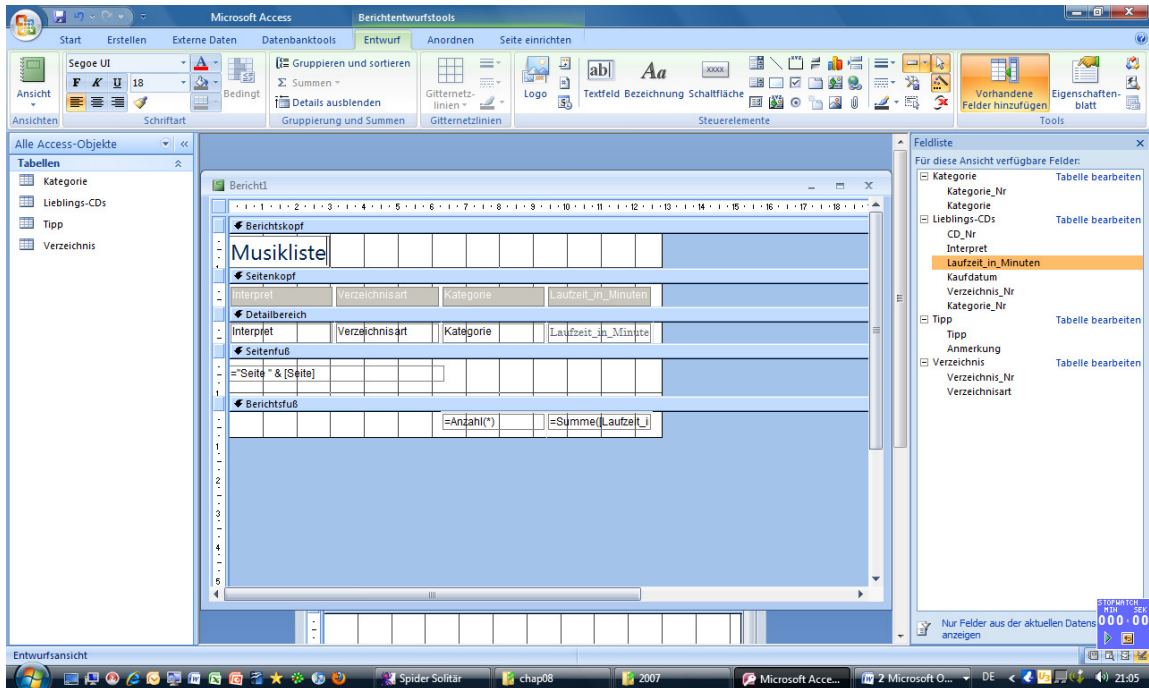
Microsoft Access
Berichtentwurfstools

Start
Erstellen
Externe Daten
Datenbanktools
Entwurf
Anordnen
Seite einrichten

Ansicht
Ansichten
Segoe UI
18
F K U
Bedingt
Schriftart
Gruppieren und sortieren
Σ Summen
Details ausblenden
Gruppierung und Summen
Gitternetzlinien
Gitternetzlinien
Logo
Textfeld
Bezeichnung
Schaltfläche
Steuerelemente
Vorhandene Felder hinzufügen
Eigenschaftenblatt
Tools

Alle Access-Objekte
Tabellen
Kategorie
Lieblings-CDs
Tipp
Verzeichnis

Bericht1

Berichtskopf
Musikliste
Seitenkopf
Interpret
Verzeichnisart
Kategorie
Laufzeit_in_Minuten
Detailbereich
Interpret
Verzeichnisart
Kategorie
Laufzeit_in_Minute
Seitenfuß
="Seite " & [Seite]
Berichtsfuß
=Anzahl(*)
=Summe([Laufzeit_i

Feldliste
Für diese Ansicht verfügbare Felder:
Kategorie
Tabelle bearbeiten
Kategorie_Nr
Kategorie
Lieblings-CDs
Tabelle bearbeiten
CD_Nr
Interpret
Laufzeit_in_Minuten
Kaufdatum
Verzeichnis_Nr
Kategorie_Nr
Tipp
Tabelle bearbeiten
Tipp
Anmerkung
Verzeichnis
Tabelle bearbeiten
Verzeichnis_Nr
Verzeichnisart

Nur Felder aus der aktuellen Datens anzeigen

STOPWATCH MIN SEK 000 00

Entwurfsansicht

Spider Solitär
chap08
2007
Microsoft Acce...
2 Microsoft O...
DE
21:05